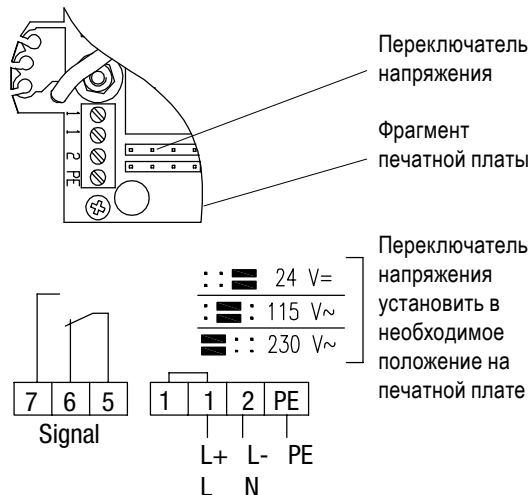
Переключатель напряжения

Фрагмент печатной платы

1
1
2
PE

24 V=
115 V~
230 V~

Переключатель напряжения установить в необходимое положение на печатной плате

| 7 | 6 | 5 |
|---|---|---|

Signal

| 1 | 1 | 2 | PE |
|---|---|---|---|

L+ L- PE
L N